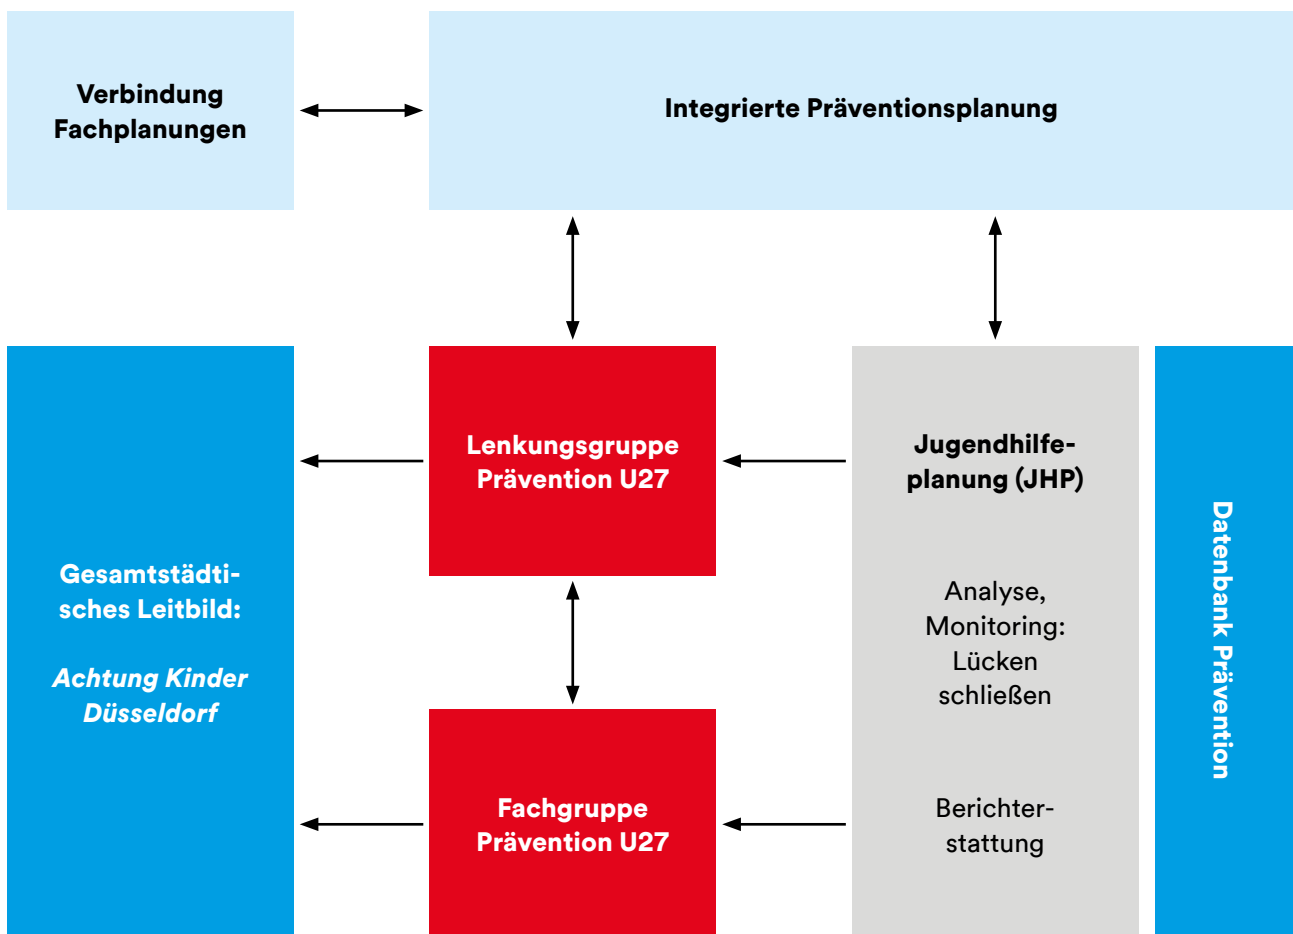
Verbindung Fachplanungen

Integrierte Präventionsplanung

Gesamtstädtisches Leitbild:

Achtung Kinder Düsseldorf

Lenkungsgruppe Prävention U27

Fachgruppe Prävention U27

Jugendhilfeplanung (JHP)

Analyse, Monitoring: Lücken schließen

Berichterstattung

Datenbank Prävention